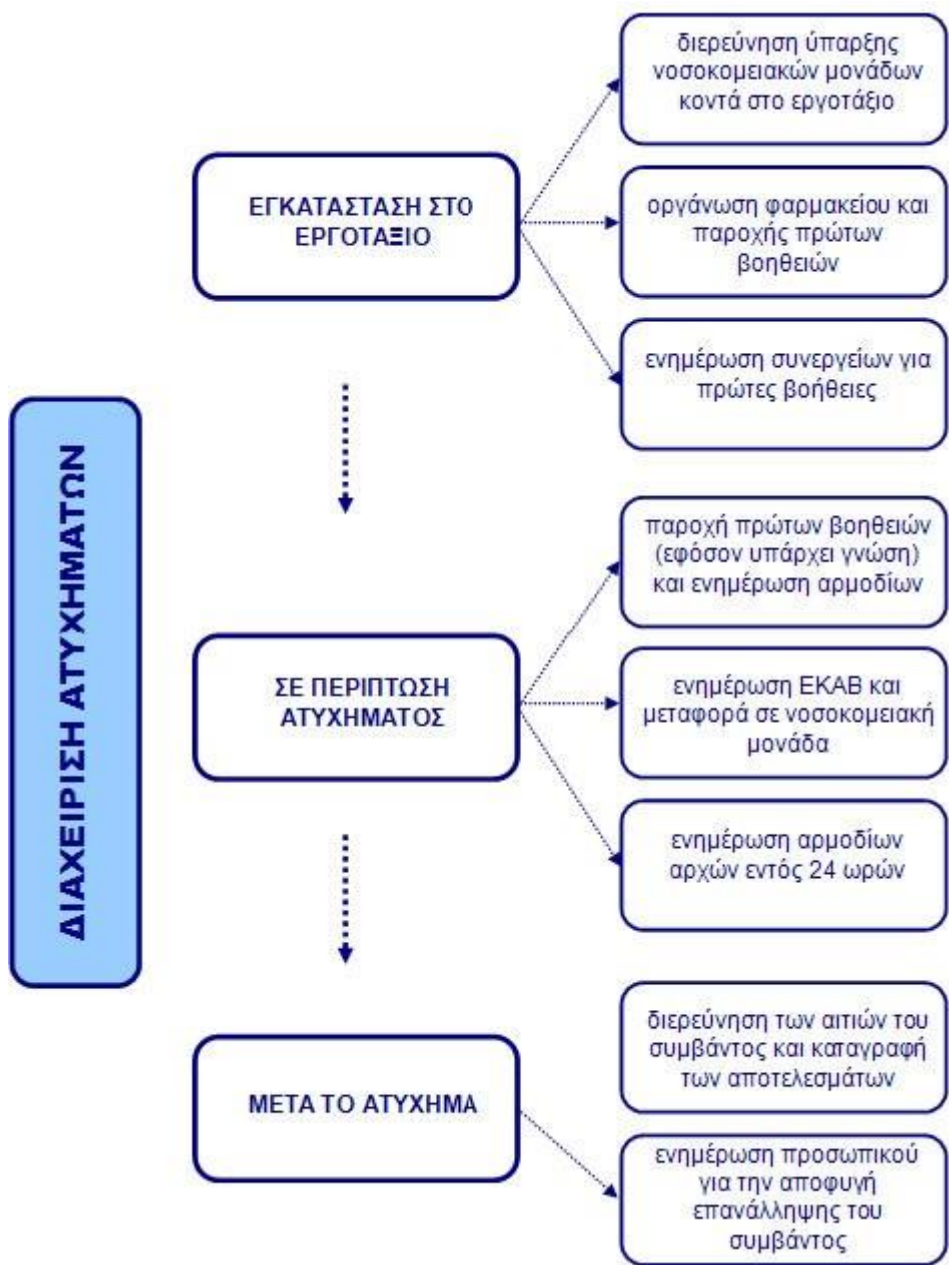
ΔΙΑΧΕΙΡΙΣΗ ΑΤΥΧΗΜΑΤΩΝ

ΕΓΚΑΤΑΣΤΑΣΗ ΣΤΟ ΕΡΓΟΤΑΞΙΟ

διερεύνηση ύπαρξης νοσοκομειακών μονάδων κοντά στο εργοτάξιο

οργάνωση φαρμακείου και παροχής πρώτων βοηθειών

ενημέρωση συνεργείων για πρώτες βοήθειες

ΣΕ ΠΕΡΙΠΤΩΣΗ ΑΤΥΧΗΜΑΤΟΣ

παροχή πρώτων βοηθειών (εφόσον υπάρχει γνώση) και ενημέρωση αρμοδίων

ενημέρωση ΕΚΑΒ και μεταφορά σε νοσοκομειακή μονάδα

ενημέρωση αρμοδίων αρχών εντός 24 ωρών

ΜΕΤΑ ΤΟ ΑΤΥΧΗΜΑ

διερεύνηση των αιτιών του συμβάντος και καταγραφή των αποτελεσμάτων

ενημέρωση προσωπικού για την αποφυγή επανάλληψης του συμβάντος